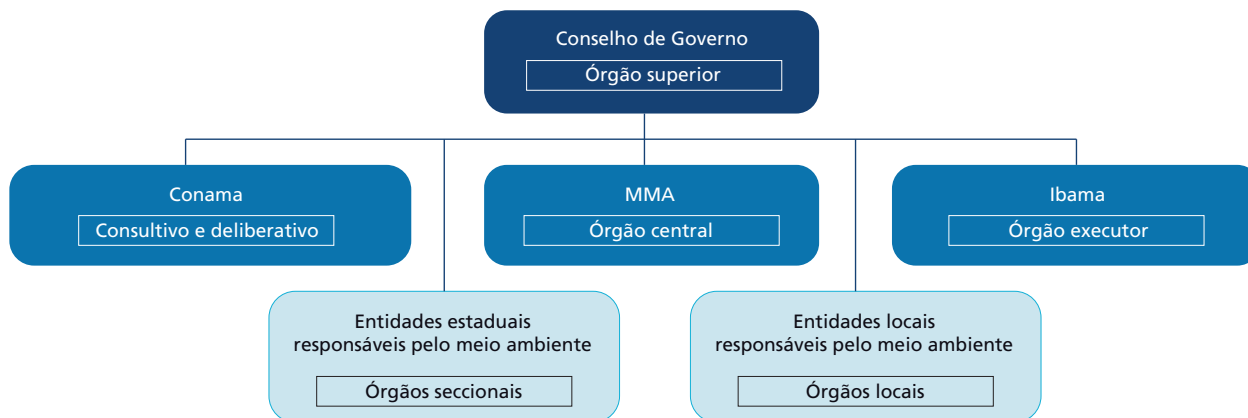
Conselho de Governo

Órgão superior

Conama

Consultivo e deliberativo

MMA

Órgão central

Ibama

Órgão executor

Entidades estaduais responsáveis pelo meio ambiente

Órgãos seccionais

Entidades locais responsáveis pelo meio ambiente

Órgãos locais